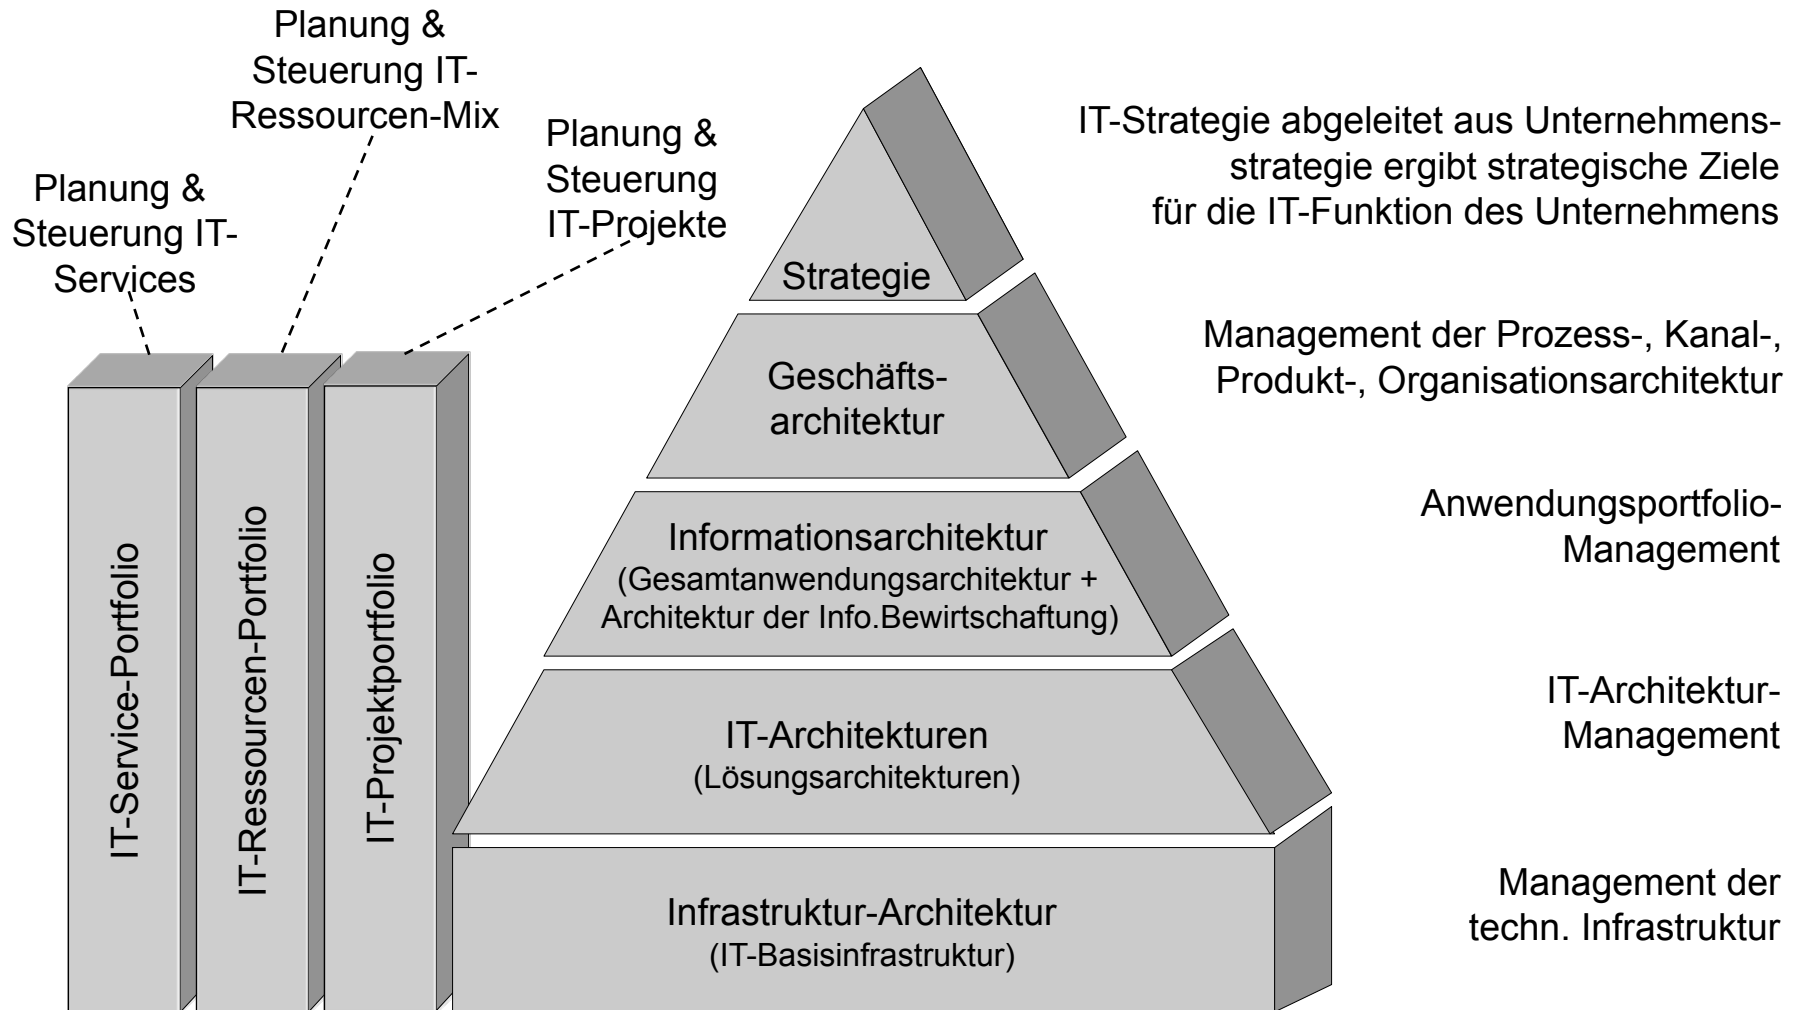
Planung & Steuerung IT-Ressourcen-Mix

Planung & Steuerung IT-Services

Planung & Steuerung IT-Projekte

IT-Service-Portfolio

IT-Ressourcen-Portfolio

IT-Projektportfolio

Strategie

Geschäftsarchitektur

Informationsarchitektur
(Gesamtanwendungsarchitektur + Architektur der Info.Bewirtschaftung)

IT-Architekturen
(Lösungsarchitekturen)

Infrastruktur-Architektur
(IT-Basisinfrastruktur)

IT-Strategie abgeleitet aus Unternehmensstrategie ergibt strategische Ziele für die IT-Funktion des Unternehmens

Management der Prozess-, Kanal-, Produkt-, Organisationsarchitektur

Anwendungsportfolio-Management

IT-Architektur-Management

Management der techn. Infrastruktur